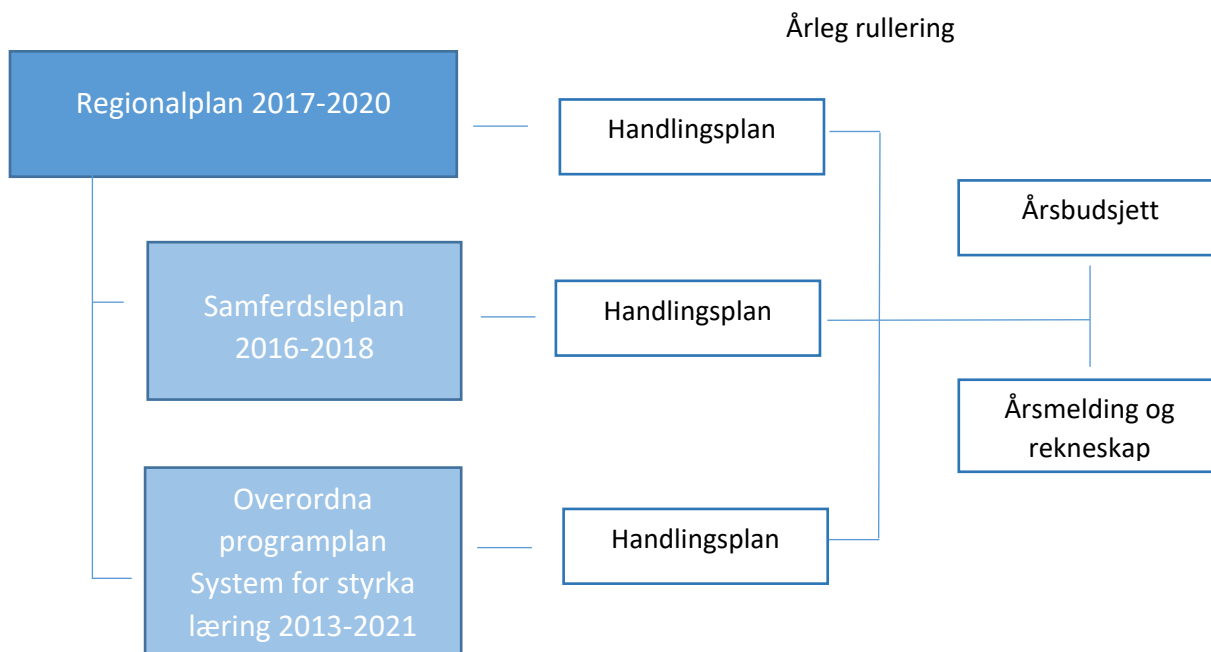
Årleg rullering

Regionalplan 2017-2020

Handlingsplan

Årsbudsjett

Samferdsleplan 2016-2018

Handlingsplan

Årsmelding og rekneskap

Overordna programplan System for styrka læring 2013-2021

Handlingsplan